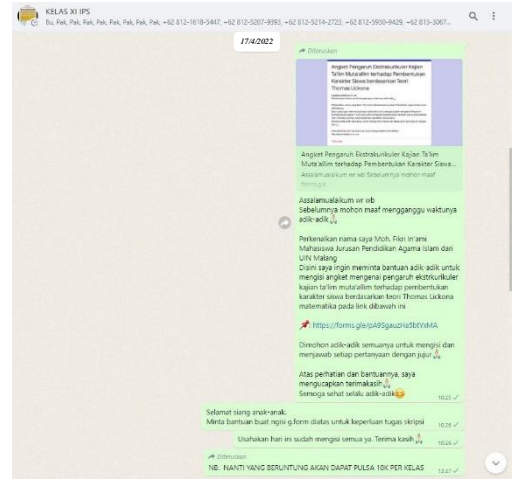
KELAS XI IPS
Bu, Pak, Pak, Pak, Pak, Pak, Pak, Pak, Pak, +62 812-1618-5447, +62 812-5207-9393, +62 812-5214-2722, +62 812-5950-9429, +62 813-3067...

17/4/2022

Diteruskan

Angket Pengaruh Ekstrakurikuler Kajian Ta'lim Muta'allim terhadap Pembentukan Karakter Siswa berdasarkan Teori Thomas Lickona

Angket Pengaruh Ekstrakurikuler Kajian Ta'lim Muta'allim terhadap Pembentukan Karakter Siswa...
Assalamualaikum wr wb Sebelumnya mohon maaf
forms.gle

Assalamualaikum wr wb
Sebelumnya mohon maaf mengganggu waktunya adik-adik🙏

Perkenalkan nama saya Moh. Fikri In'ami Mahasiswa Jurusan Pendidikan Agama Islam dari UIN Malang
Disini saya ingin meminta bantuan adik-adik untuk mengisi angket mengenai pengaruh ekstrakurikuler kajian ta'lim muta'allim terhadap pembentukan karakter siswa berdasarkan teori Thomas Lickona malematika pada link dibawah ini

📌: https://forms.gle/pA9SgauzHa5btYxMA

Dimohon adik-adik semuanya untuk mengisi dan menjawab setiap pertanyaan dengan jujur🙏

Atas perhatian dan bantuannya, saya mengucapkan terimakasih🙏
Semoga sehat selalu adik-adik😊
10.25

Selamat siang anak-anak.
Minta bantuan buat ngisi g.form diatas untuk keperluan tugas skripsi
10.26

Usahakan hari ini sudah mengisi semua ya. Terima kasih🙏
10.26

Diteruskan
NB. NANTI YANG BERUNTUNG AKAN DAPAT PULSA 10K PER KELAS
12.47